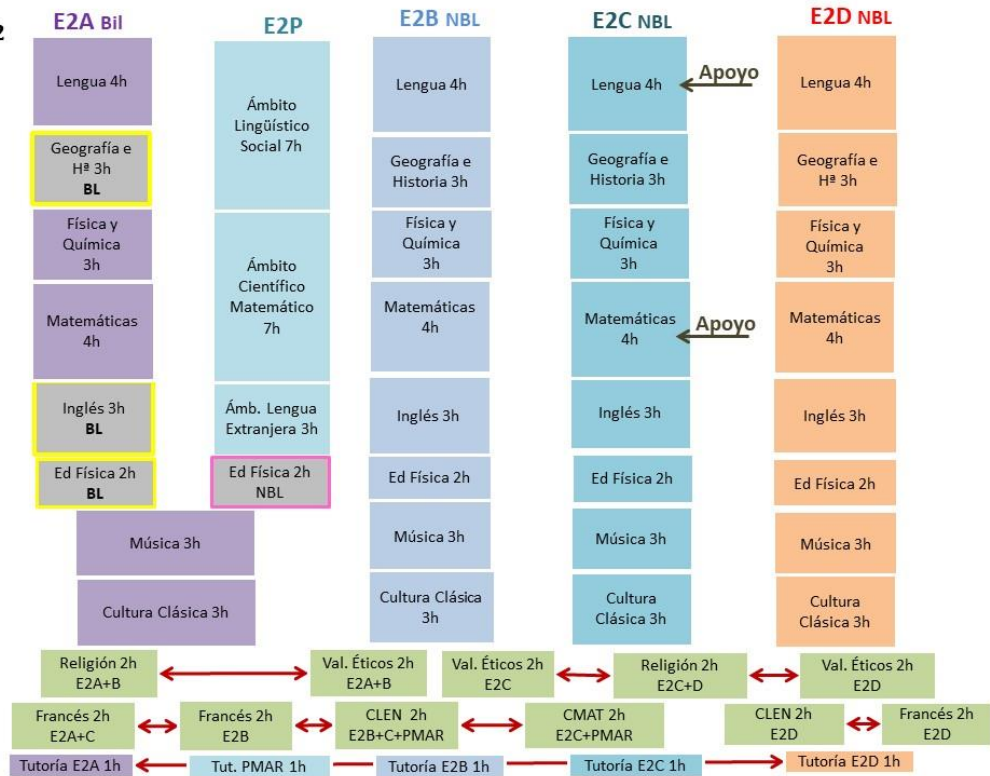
2

E2A Bil

Lengua 4h

Geografía e Hª 3h BL

Física y Química 3h

Matemáticas 4h

Inglés 3h BL

Ed Física 2h BL

Música 3h

Cultura Clásica 3h

E2P

Ámbito Lingüístico Social 7h

Ámbito Científico Matemático 7h

Ámb. Lengua Extranjera 3h

Ed Física 2h NBL

E2B NBL

Lengua 4h

Geografía e Historia 3h

Física y Química 3h

Matemáticas 4h

Inglés 3h

Ed Física 2h

Música 3h

Cultura Clásica 3h

E2C NBL

Lengua 4h

Apoyo

Geografía e Historia 3h

Física y Química 3h

Matemáticas 4h

Apoyo

Inglés 3h

Ed Física 2h

Música 3h

Cultura Clásica 3h

E2D NBL

Lengua 4h

Geografía e Hª 3h

Física y Química 3h

Matemáticas 4h

Inglés 3h

Ed Física 2h

Música 3h

Cultura Clásica 3h

Religión 2h E2A+B

Val. Éticos 2h E2A+B

Val. Éticos 2h E2C

Religión 2h E2C+D

Val. Éticos 2h E2D

Francés 2h E2A+C

Francés 2h E2B

CLEN 2h E2B+C+PMAR

CMAT 2h E2C+PMAR

CLEN 2h E2D

Francés 2h E2D

Tutoría E2A 1h

Tut. PMAR 1h

Tutoría E2B 1h

Tutoría E2C 1h

Tutoría E2D 1h